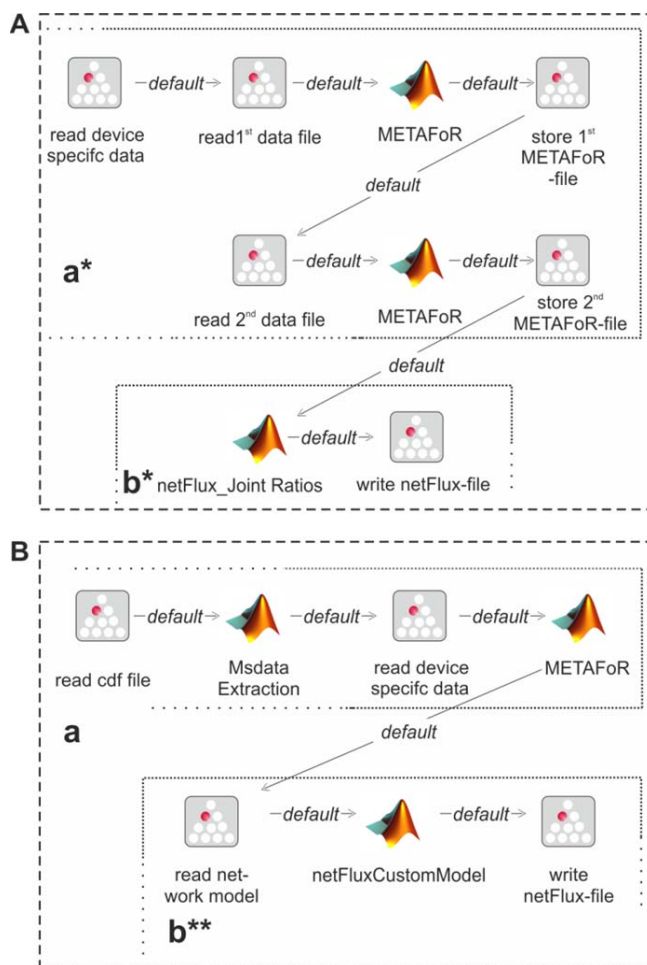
A

default default default

read device specifc data

read1$^{st}$ data file

METAFoR

store 1$^{st}$ METAFoR -file

default

default default

a*

read 2$^{nd}$ data file

METAFoR

store 2$^{nd}$ METAFoR-file

default

default

b* netFlux_Joint Ratios

write netFlux-file

B

default default default

read cdf file

Msdata Extraction

read device specifc data

METAFoR

a

default

default default

read network model

netFluxCustomModel

write netFlux-file

b**